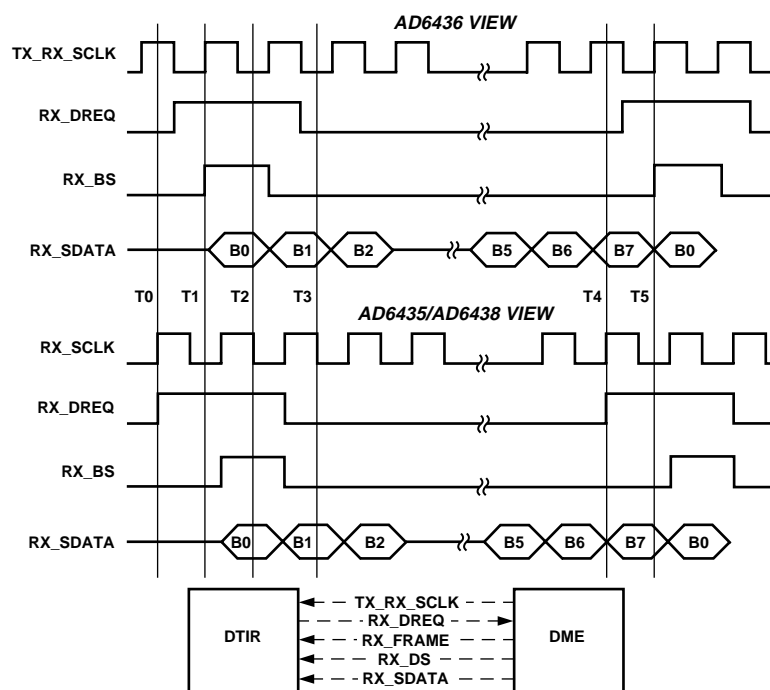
AD6436 VIEW

TX_RX_SCLK

RX_DREQ

RX_BS

RX_SDATA

B0 B1 B2 B5 B6 B7 B0

T0 T1 T2 T3 T4 T5

AD6435/AD6438 VIEW

RX_SCLK

RX_DREQ

RX_BS

RX_SDATA

B0 B1 B2 B5 B6 B7 B0

DTIR

TX_RX_SCLK

RX_DREQ

RX_FRAME

RX_DS

RX_SDATA

DME